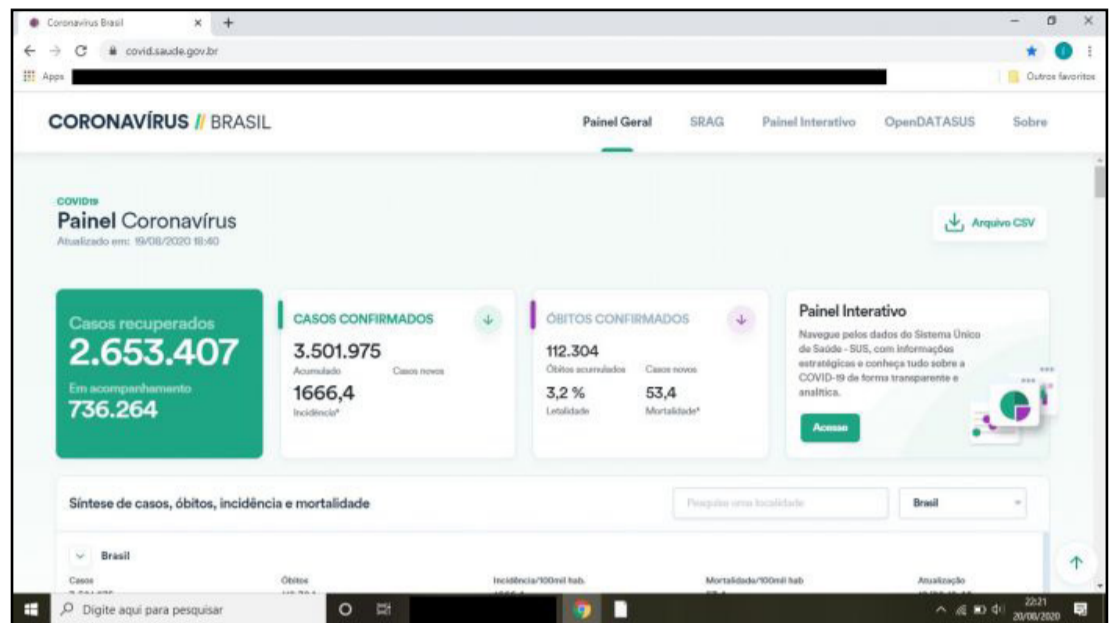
Coronavirus Brasil
covid.saude.gov.br
Apps
Outros favoritos

CORONAVÍRUS // BRASIL
Painel Geral SRAG Painel Interativo OpenDATASUS Sobre

COVID19
Painel Coronavírus
Atualizado em: 19/08/2020 18:40

Arquivo CSV

Casos recuperados
2.653.407
Em acompanhamento
736.264

CASOS CONFIRMADOS
3.501.975
Acumulado
Casos novos
1666,4
Incidência*

ÓBITOS CONFIRMADOS
112.304
Óbitos acumulados
Casos novos
3,2 %
Letalidade
53,4
Mortalidade*

Painel Interativo
Navegue pelos dados do Sistema Único de Saúde - SUS, com informações estratégicas e conheça tudo sobre a COVID-19 de forma transparente e analítica.
Acesse

Síntese de casos, óbitos, incidência e mortalidade
Pesquise uma localidade
Brasil

Brasil
Casos
Óbitos
Incidência/100mil hab.
Mortalidade/100mil hab
Atualização

Digite aqui para pesquisar
22:21
20/08/2020